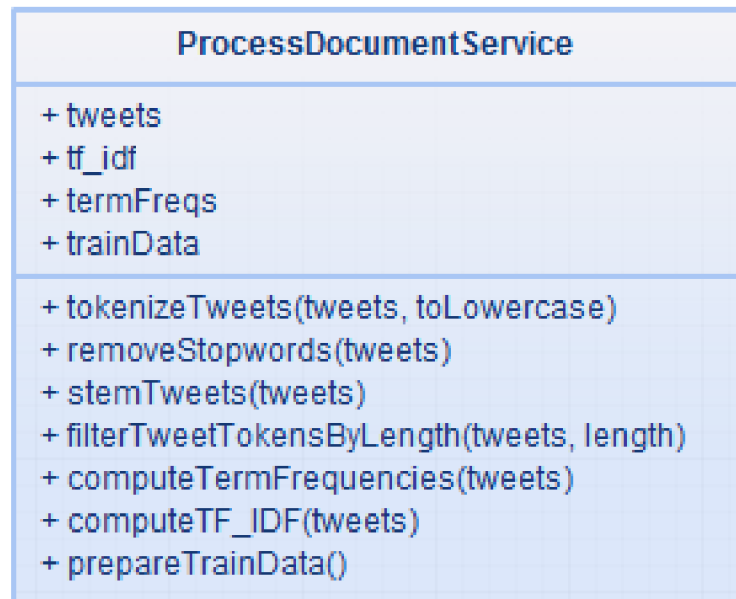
ProcessDocumentService

+ tweets
+ tf_idf
+ termFreqs
+ trainData

+ tokenizeTweets(tweets, toLowercase)
+ removeStopwords(tweets)
+ stemTweets(tweets)
+ filterTweetTokensByLength(tweets, length)
+ computeTermFrequencies(tweets)
+ computeTF_IDF(tweets)
+ prepareTrainData()